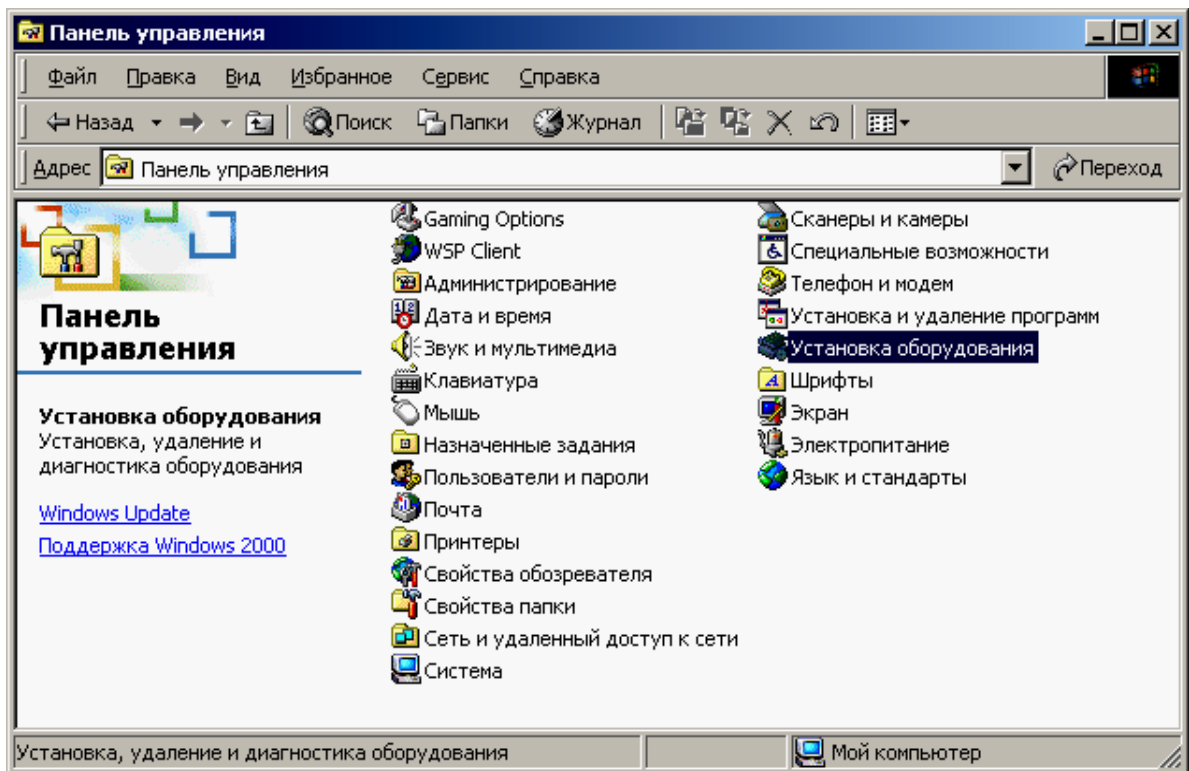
Панель управления

Файл Правка Вид Избранное Сервис Справка

Назад Поиск Папки Журнал

Адрес Панель управления

Переход

Панель управления

Установка оборудования
Установка, удаление и диагностика оборудования

Windows Update
Поддержка Windows 2000

Gaming Options
WSP Client
Администрирование
Дата и время
Звук и мультимедиа
Клавиатура
Мышь
Назначенные задания
Пользователи и пароли
Почта
Принтеры
Свойства обозревателя
Свойства папки
Сеть и удаленный доступ к сети
Система

Сканеры и камеры
Специальные возможности
Телефон и модем
Установка и удаление программ
Установка оборудования
Шрифты
Экран
Электропитание
Язык и стандарты

Установка, удаление и диагностика оборудования

Мой компьютер